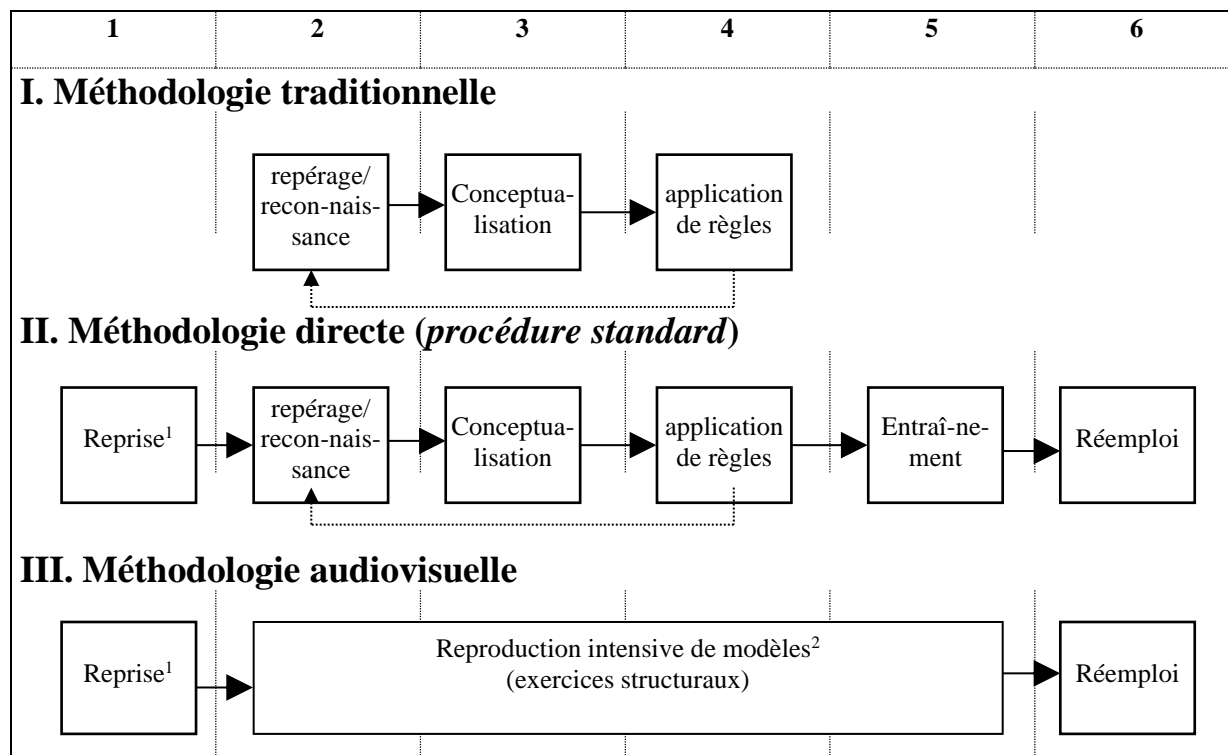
| 1 | 2 | 3 | 4 | 5 | 6 |
|---|---|---|---|---|---|

I. Méthodologie traditionnelle

repérage/ recon-naissance

Conceptua-lisation

application de règles

II. Méthodologie directe (*procédure standard*)

Reprise$^1$

repérage/ recon-naissance

Conceptua-lisation

application de règles

Entraî-nement

Réemploi

III. Méthodologie audiovisuelle

Reprise$^1$

Reproduction intensive de modèles$^2$ (exercices structuraux)

Réemploi